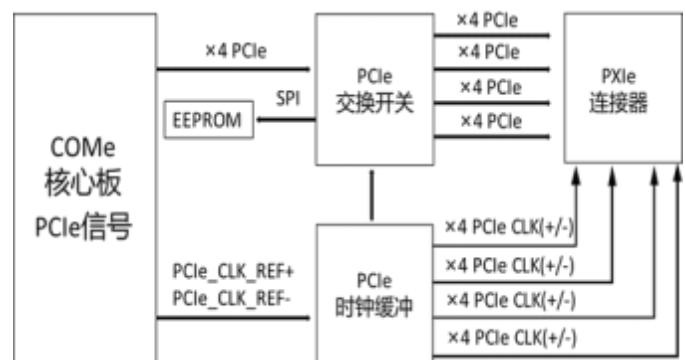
COMe
核心板
PCIe信号

×4 PCIe

SPI

EEPROM

PCIe
交换开关

×4 PCIe
×4 PCIe
×4 PCIe
×4 PCIe

PXIe
连接器

PCIe_CLK_REF+
PCIe_CLK_REF-

PCIe
时钟缓冲

×4 PCIe CLK(+/-)
×4 PCIe CLK(+/-)
×4 PCIe CLK(+/-)
×4 PCIe CLK(+/-)